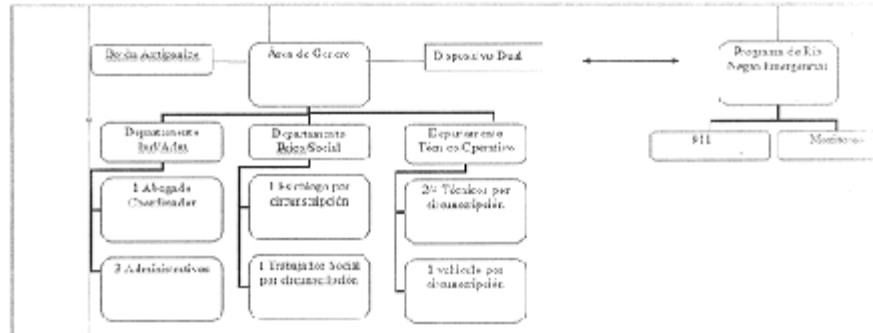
Botón Antipánico

Área de Género

Dispositivo Dual

Programa de Río Negro Emergencias

911

Monitoreo

Departamento Jud/Adm

Departamento Psico/Social

Departamento Técnico Operativo

1 Abogado Coordinador

1 Psicólogo por circunscripción

2/4 Técnicos por circunscripción

3 Administrativos

1 Trabajador social por circunscripción

1 vehículo por circunscripción